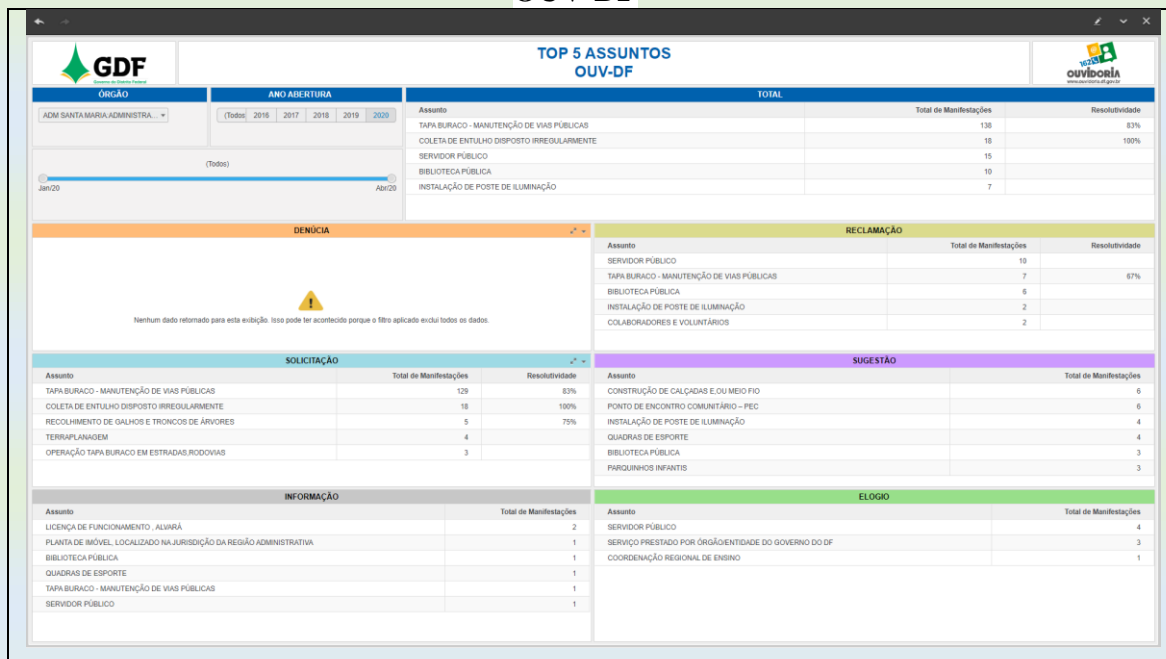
GDF
Governo do Distrito Federal

TOP 5 ASSUNTOS
OUV-DF

162
OUVIDORIA
www.ouvidoria.df.gov.br

ÓRGÃO
ADM SANTA MARIA ADMINISTRA...

ANO ABERTURA
(Todos) 2016 2017 2018 2019 2020

(Todos)
Jan/20 Abr/20

TOTAL

| Assunto | Total de Manifestações | Resolutividade |
|---|---|---|
| TAPA BURACO - MANUTENÇÃO DE VIAS PÚBLICAS | 138 | 83% |
| COLETA DE ENTULHO DISPOSTO IRREGULARMENTE | 18 | 100% |
| SERVIDOR PÚBLICO | 15 | |
| BIBLIOTECA PÚBLICA | 10 | |
| INSTALAÇÃO DE POSTE DE ILUMINAÇÃO | 7 | |

DENÚCIA

Nenhum dado retornado para esta exibição. Isso pode ter acontecido porque o filtro aplicado exclui todos os dados.

RECLAMAÇÃO

| Assunto | Total de Manifestações | Resolutividade |
|---|---|---|
| SERVIDOR PÚBLICO | 10 | |
| TAPA BURACO - MANUTENÇÃO DE VIAS PÚBLICAS | 7 | 67% |
| BIBLIOTECA PÚBLICA | 6 | |
| INSTALAÇÃO DE POSTE DE ILUMINAÇÃO | 2 | |
| COLABORADORES E VOLUNTÁRIOS | 2 | |

SOLICITAÇÃO

| Assunto | Total de Manifestações | Resolutividade |
|---|---|---|
| TAPA BURACO - MANUTENÇÃO DE VIAS PÚBLICAS | 129 | 83% |
| COLETA DE ENTULHO DISPOSTO IRREGULARMENTE | 18 | 100% |
| RECOLHIMENTO DE GALHOS E TRONCOS DE ÁRVORES | 5 | 75% |
| TERRAPLANAGEM | 4 | |
| OPERAÇÃO TAPA BURACO EM ESTRADAS,RODOVIAS | 3 | |

SUGESTÃO

| Assunto | Total de Manifestações |
|---|---|
| CONSTRUÇÃO DE CALÇADAS E,OU MEIO FIO | 6 |
| PONTO DE ENCONTRO COMUNITÁRIO – PEC | 6 |
| INSTALAÇÃO DE POSTE DE ILUMINAÇÃO | 4 |
| QUADRAS DE ESPORTE | 4 |
| BIBLIOTECA PÚBLICA | 3 |
| PARQUINHOS INFANTIS | 3 |

INFORMAÇÃO

| Assunto | Total de Manifestações |
|---|---|
| LICENÇA DE FUNCIONAMENTO , ALVARÁ | 2 |
| PLANTA DE IMÓVEL, LOCALIZADO NA JURISDIÇÃO DA REGIÃO ADMINISTRATIVA | 1 |
| BIBLIOTECA PÚBLICA | 1 |
| QUADRAS DE ESPORTE | 1 |
| TAPA BURACO - MANUTENÇÃO DE VIAS PÚBLICAS | 1 |
| SERVIDOR PÚBLICO | 1 |

ELOGIO

| Assunto | Total de Manifestações |
|---|---|
| SERVIDOR PÚBLICO | 4 |
| SERVIÇO PRESTADO POR ÓRGÃO/ENTIDADE DO GOVERNO DO DF | 3 |
| COORDENAÇÃO REGIONAL DE ENSINO | 1 |